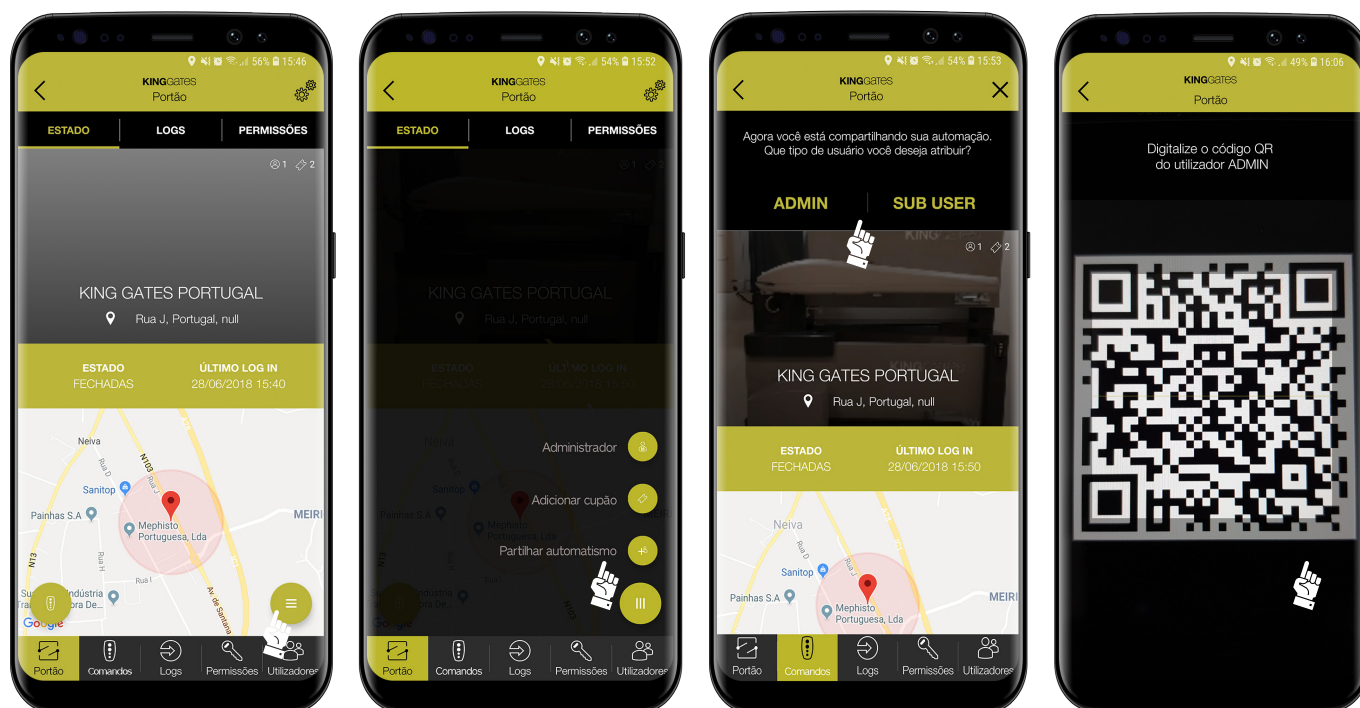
56% 15:46
KINGGATES
Portão
ESTADO
LOGS
PERMISSÕES
1 2
KING GATES PORTUGAL
Rua J, Portugal, null
ESTADO
FECHADAS
ÚLTIMO LOG IN
28/06/2018 15:40
Neiva
N103
Sanitop
Painhas S.A
Mephisto Portuguesa, Lda
MEIRI
N13
Rua I
Indústria
Google
Portão
Comandos
Logs
Permissões
Utilizadores

54% 15:52
KINGGATES
Portão
ESTADO
LOGS
PERMISSÕES
KING GATES PORTUGAL
Rua J, Portugal, null
Administrador
Adicionar cupão
Partilhar automatismo
Portão
Comandos
Logs
Permissões
Utilizadores

54% 15:53
KINGGATES
Portão
Agora você está compartilhando sua automação. Que tipo de usuário você deseja atribuir?
ADMIN
SUB USER
1 2
KING GATES PORTUGAL
Rua J, Portugal, null
ESTADO
FECHADAS
ÚLTIMO LOG IN
28/06/2018 15:50
Neiva
Sanitop
Painhas S.A
Mephisto Portuguesa, Lda
MEIRI
Portão
Comandos
Logs
Permissões
Utilizadores

49% 16:06
KINGGATES
Portão
Digitalize o código QR do utilizador ADMIN